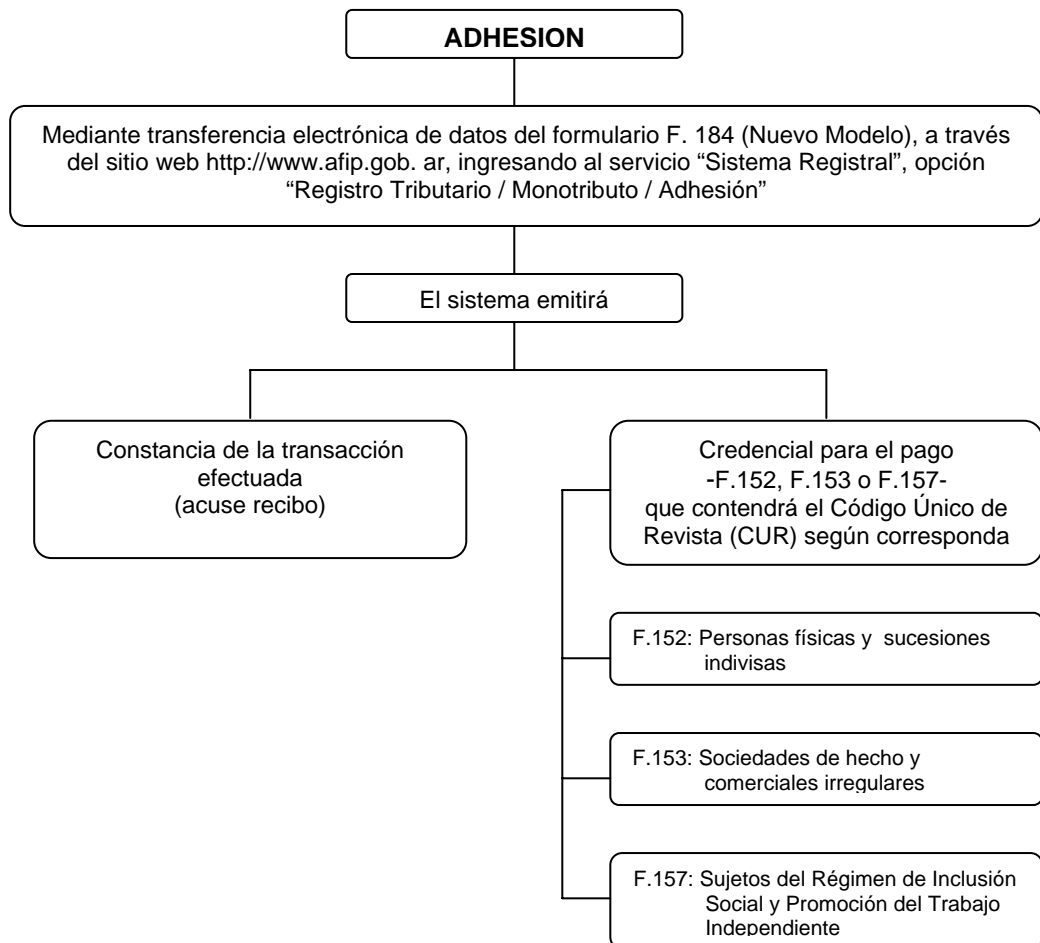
ADHESION

Mediante transferencia electrónica de datos del formulario F. 184 (Nuevo Modelo), a través del sitio web http://www.afip.gob. ar, ingresando al servicio “Sistema Registral”, opción “Registro Tributario / Monotributo / Adhesión”

El sistema emitirá

Constancia de la transacción efectuada (acuse recibo)

Credencial para el pago -F.152, F.153 o F.157- que contendrá el Código Único de Revista (CUR) según corresponda

F.152: Personas físicas y sucesiones indivisas

F.153: Sociedades de hecho y comerciales irregulares

F.157: Sujetos del Régimen de Inclusión Social y Promoción del Trabajo Independiente